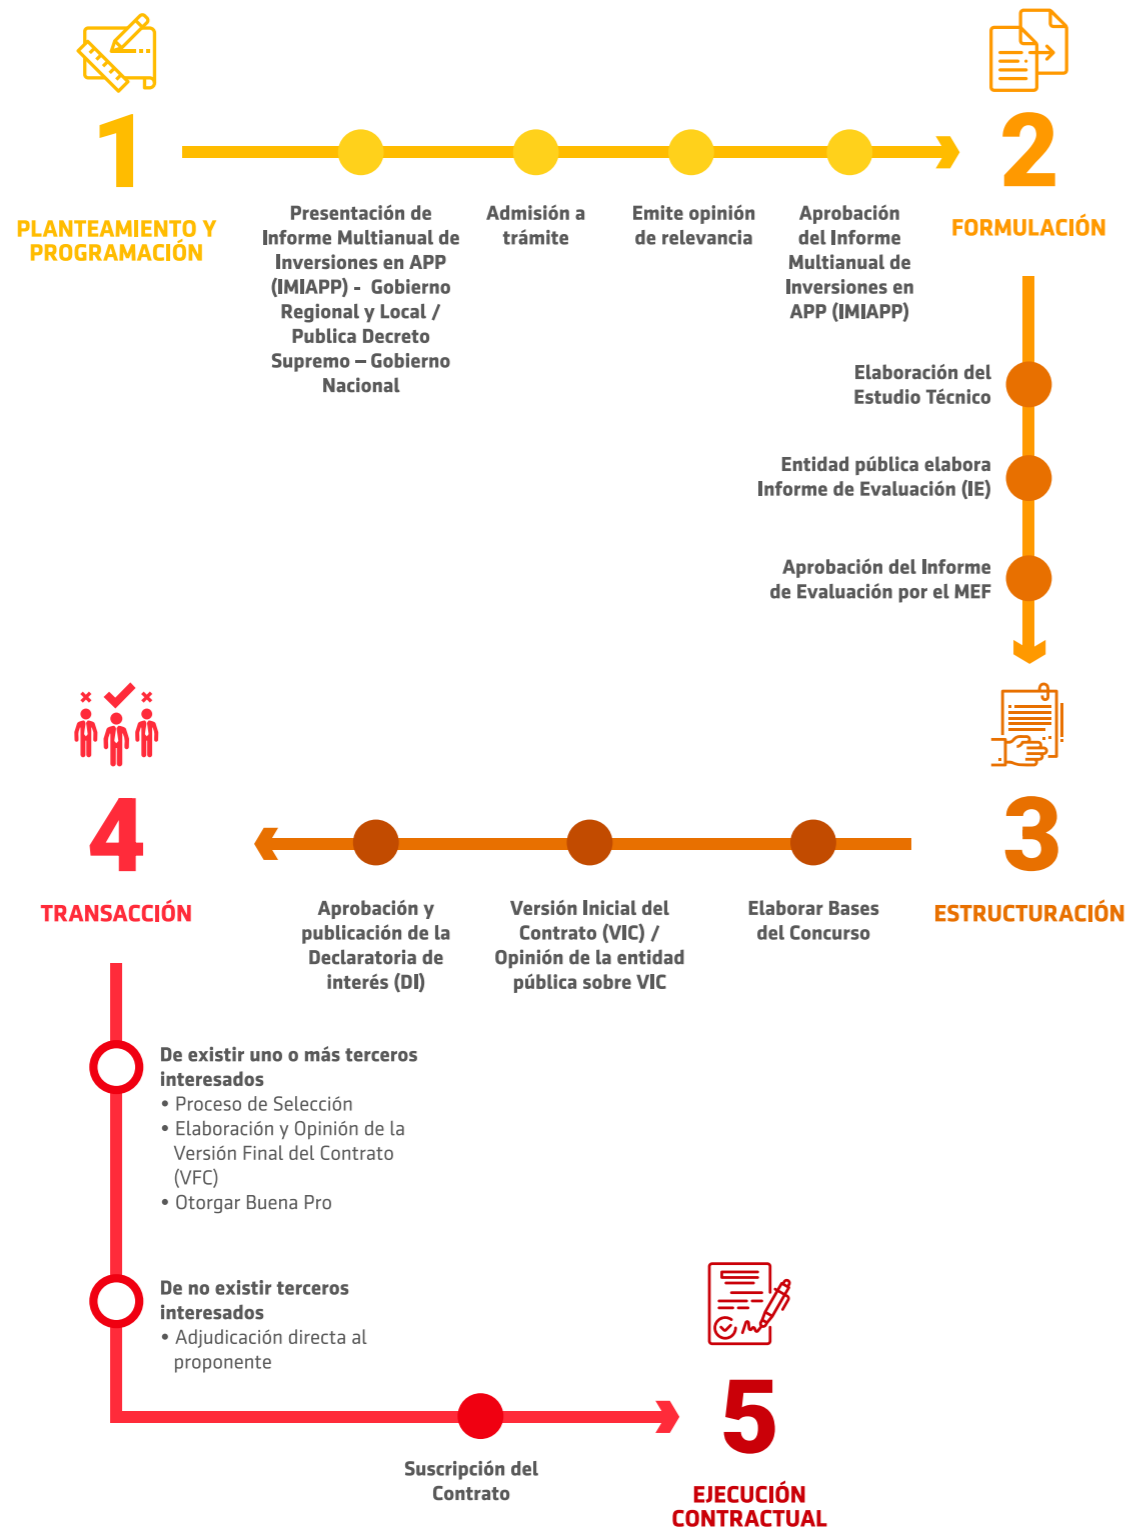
1

PLANTEAMIENTO Y PROGRAMACIÓN

Presentación de Informe Multianual de Inversiones en APP (IMIAPP) - Gobierno Regional y Local / Publica Decreto Supremo – Gobierno Nacional

Admisión a trámite

Emite opinión de relevancia

Aprobación del Informe Multianual de Inversiones en APP (IMIAPP)

2

FORMULACIÓN

Elaboración del Estudio Técnico

Entidad pública elabora Informe de Evaluación (IE)

Aprobación del Informe de Evaluación por el MEF

3

ESTRUCTURACIÓN

Elaborar Bases del Concurso

Versión Inicial del Contrato (VIC) / Opinión de la entidad pública sobre VIC

Aprobación y publicación de la Declaratoria de interés (DI)

4

TRANSACCIÓN

De existir uno o más terceros interesados
• Proceso de Selección
• Elaboración y Opinión de la Versión Final del Contrato (VFC)
• Otorgar Buena Pro

De no existir terceros interesados
• Adjudicación directa al proponente

Suscripción del Contrato

5

EJECUCIÓN CONTRACTUAL